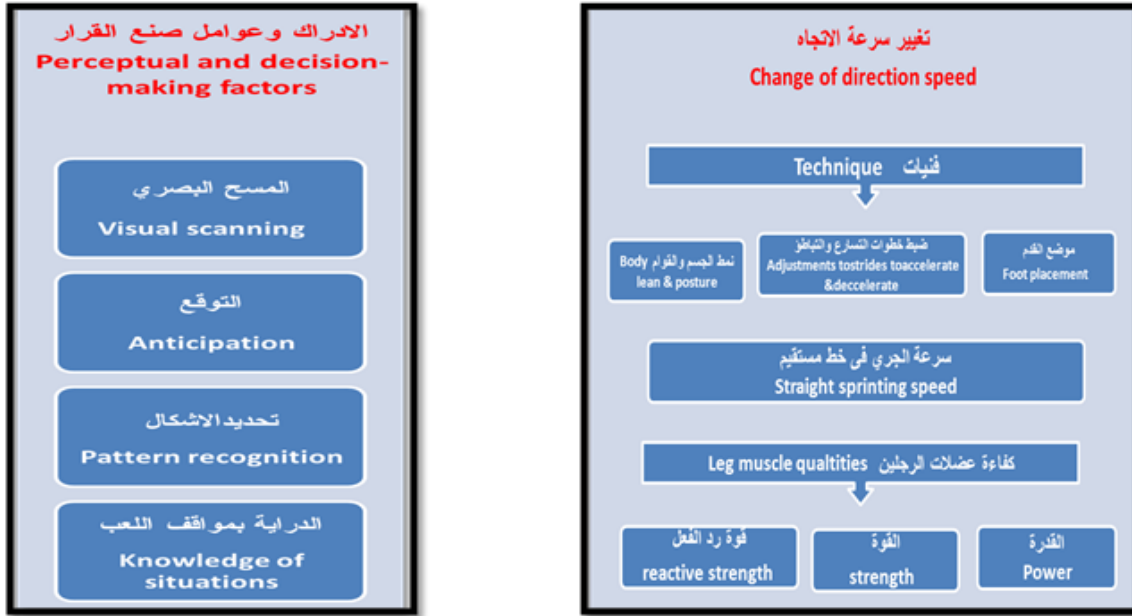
الادراك وعوامل صنع القرار
Perceptual and decision-making factors

المسح البصري
Visual scanning

التوقع
Anticipation

تحديد الاشكال
Pattern recognition

الدراية بمواقف اللعب
Knowledge of situations

تغيير سرعة الاتجاه
Change of direction speed

Technique فنيات

نمط الجسم والقوام Body lean & posture

ضبط خطوات التسارع والتباطؤ
Adjustments tostrides toaccelerate &deccelerate

موضع القدم
Foot placement

سرعة الجري فى خط مستقيم
Straight sprinting speed

Leg muscle qualtities كفاءة عضلات الرجلين

قوة رد الفعل
reactive strength

القوة
strength

القدرة
Power